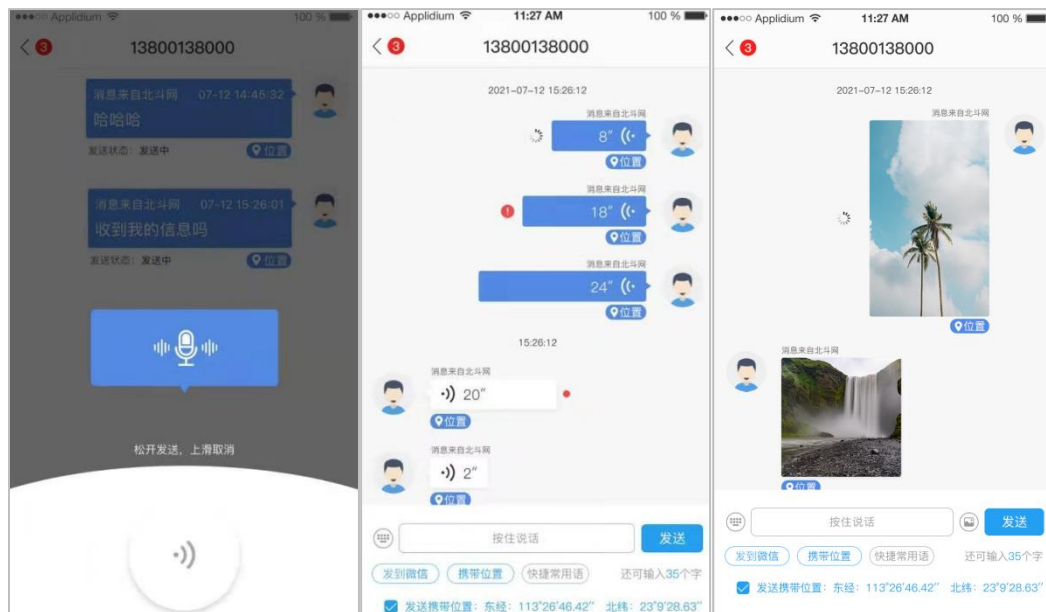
●●●○○ Applidium 100 %
< 3 13800138000
消息来自北斗网 07-12 14:45:32
哈哈哈
发送状态：发送中
位置
消息来自北斗网 07-12 15:26:01
收到我的信息吗
发送状态：发送中
位置
松开发送，上滑取消

●●●○○ Applidium 11:27 AM 100 %
< 3 13800138000
2021-07-12 15:26:12
消息来自北斗网
8″
位置
消息来自北斗网
18″
位置
消息来自北斗网
24″
位置
15:26:12
消息来自北斗网
20″
位置
消息来自北斗网
2″
位置
按住说话
发送
发到微信 携带位置 快捷常用语 还可输入35个字
发送携带位置：东经：113°26′46.42″ 北纬：23°9′28.63″

●●●○○ Applidium 11:27 AM 100 %
< 3 13800138000
2021-07-12 15:26:12
消息来自北斗网
位置
消息来自北斗网
位置
按住说话
发送
发到微信 携带位置 快捷常用语 还可输入35个字
发送携带位置：东经：113°26′46.42″ 北纬：23°9′28.63″